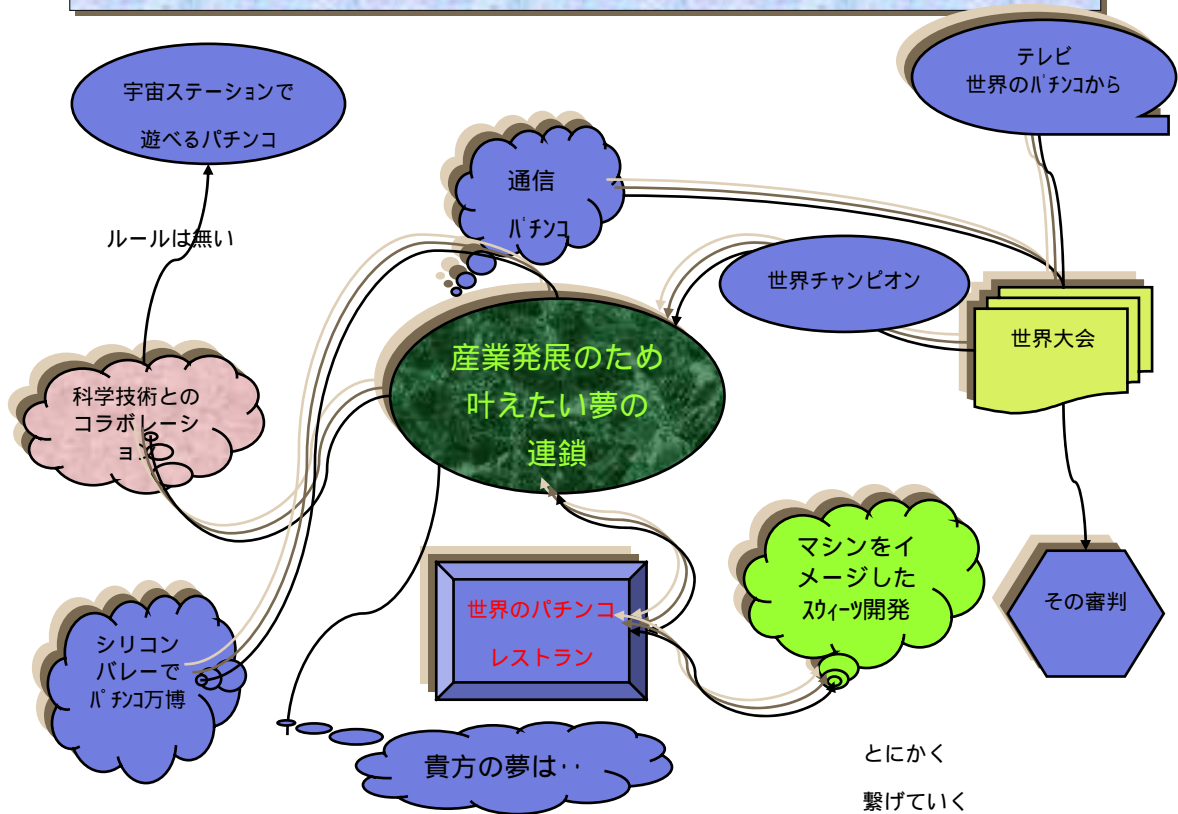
宇宙ステーションで
遊べるパチンコ

ルールは無い

通信
ﾊﾟﾁﾝｺ

テレビ
世界のﾊﾟﾁﾝｺから

世界チャンピオン

世界大会

産業発展のため
叶えたい夢の
連鎖

科学技術とのコラボレーショ..

その審判

マシンをイメージした
ｽｳｨｰﾂ開発

世界のパチンコ
レストラン

シリコンバレーで
ﾊﾟﾁﾝｺ万博

貴方の夢は‥

とにかく
繋げていく